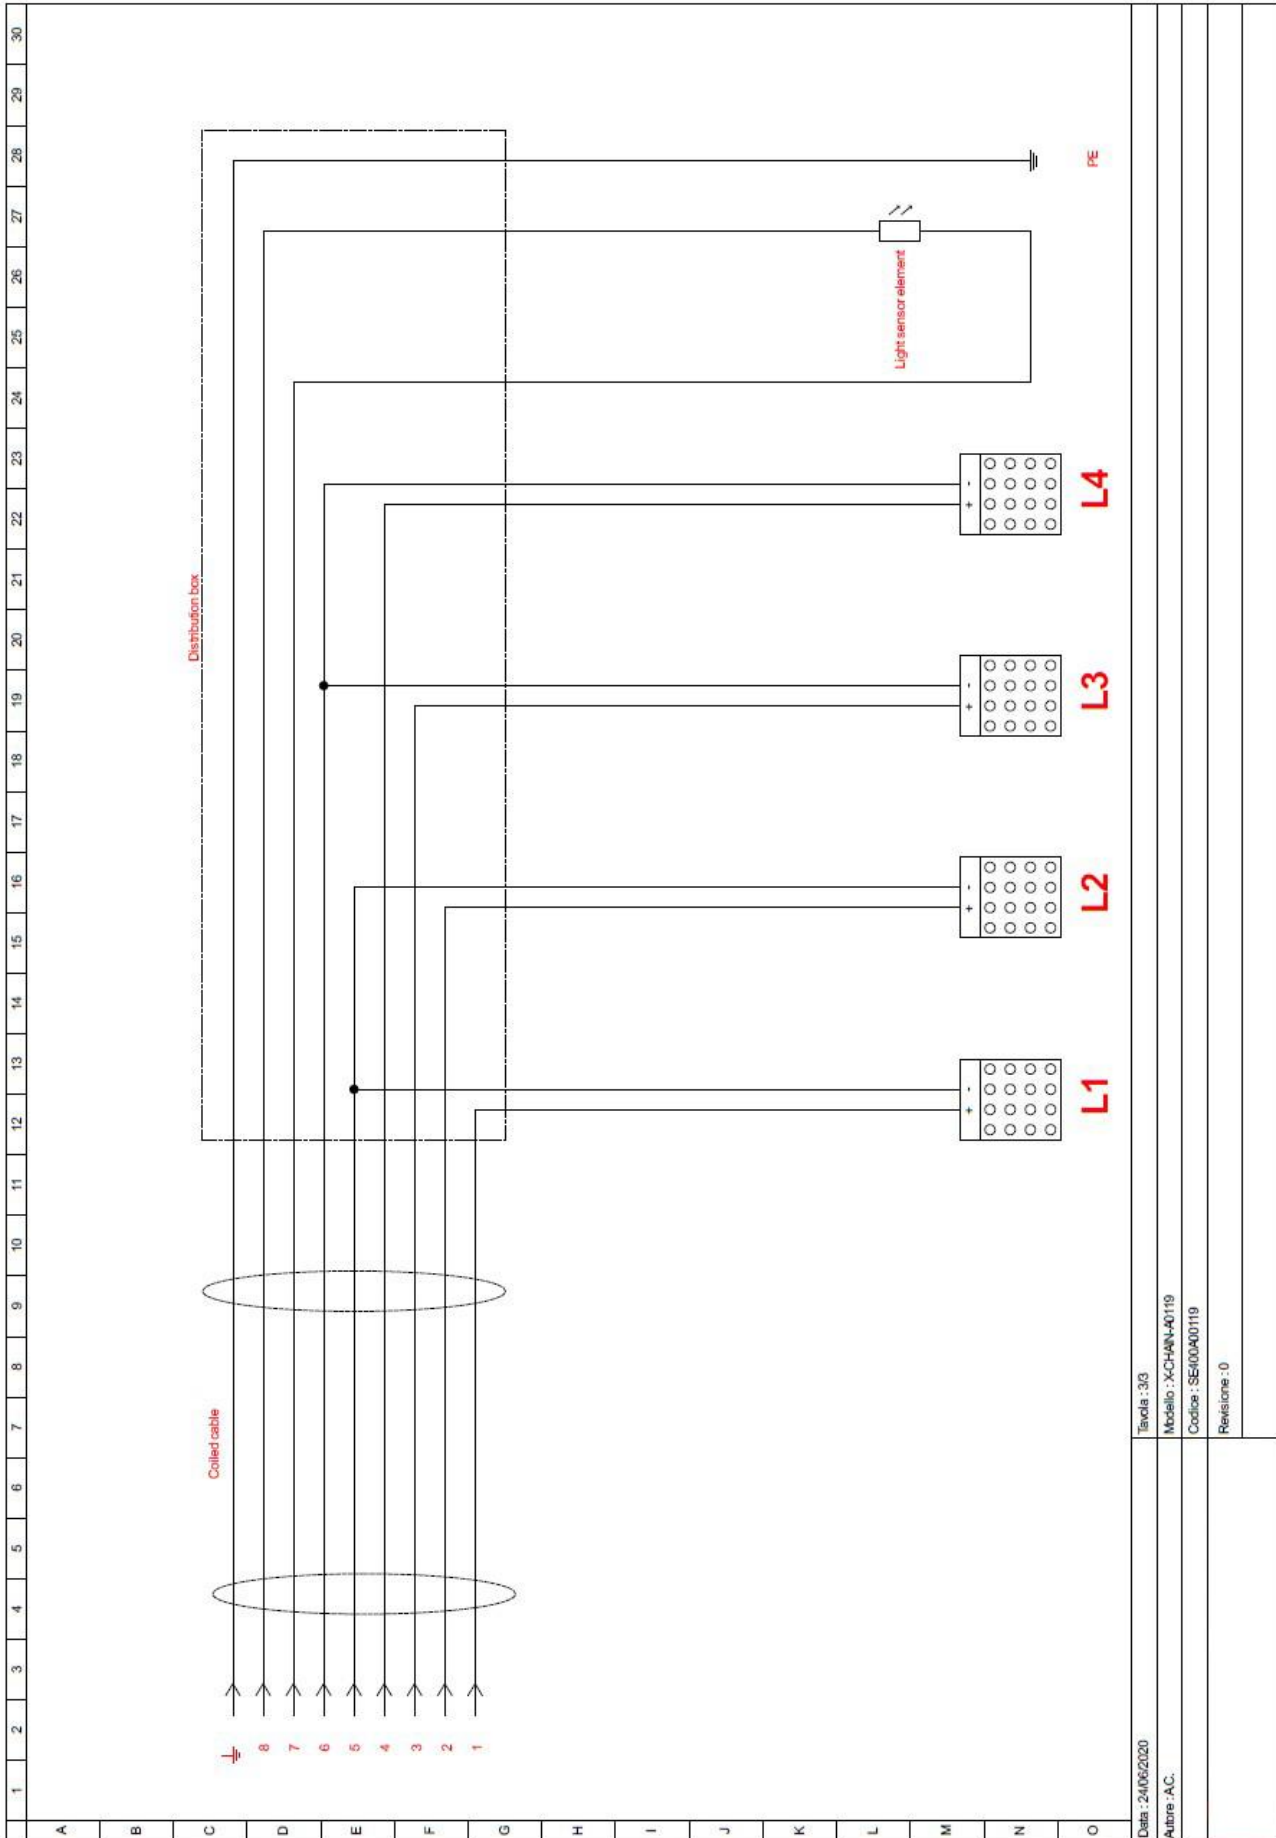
30
29
28
27
26
25
24
23
22
21
20
19
18
17
16
15
14
13
12
11
10
9
8
7
6
5
4
3
2
1

A
B
C
D
E
F
G
H
I
J
K
L
M
N
O

PE

Light sensor element

Distribution box

- +
L4

- +
L3

- +
L2

- +
L1

Coiled cable

8
7
6
5
4
3
2
1

Data : 24/06/2020
Autore : A.C.
Tavola : 3/3
Modello : X-CHAIN-40119
Codice : SE400A00119
Revisione : 0